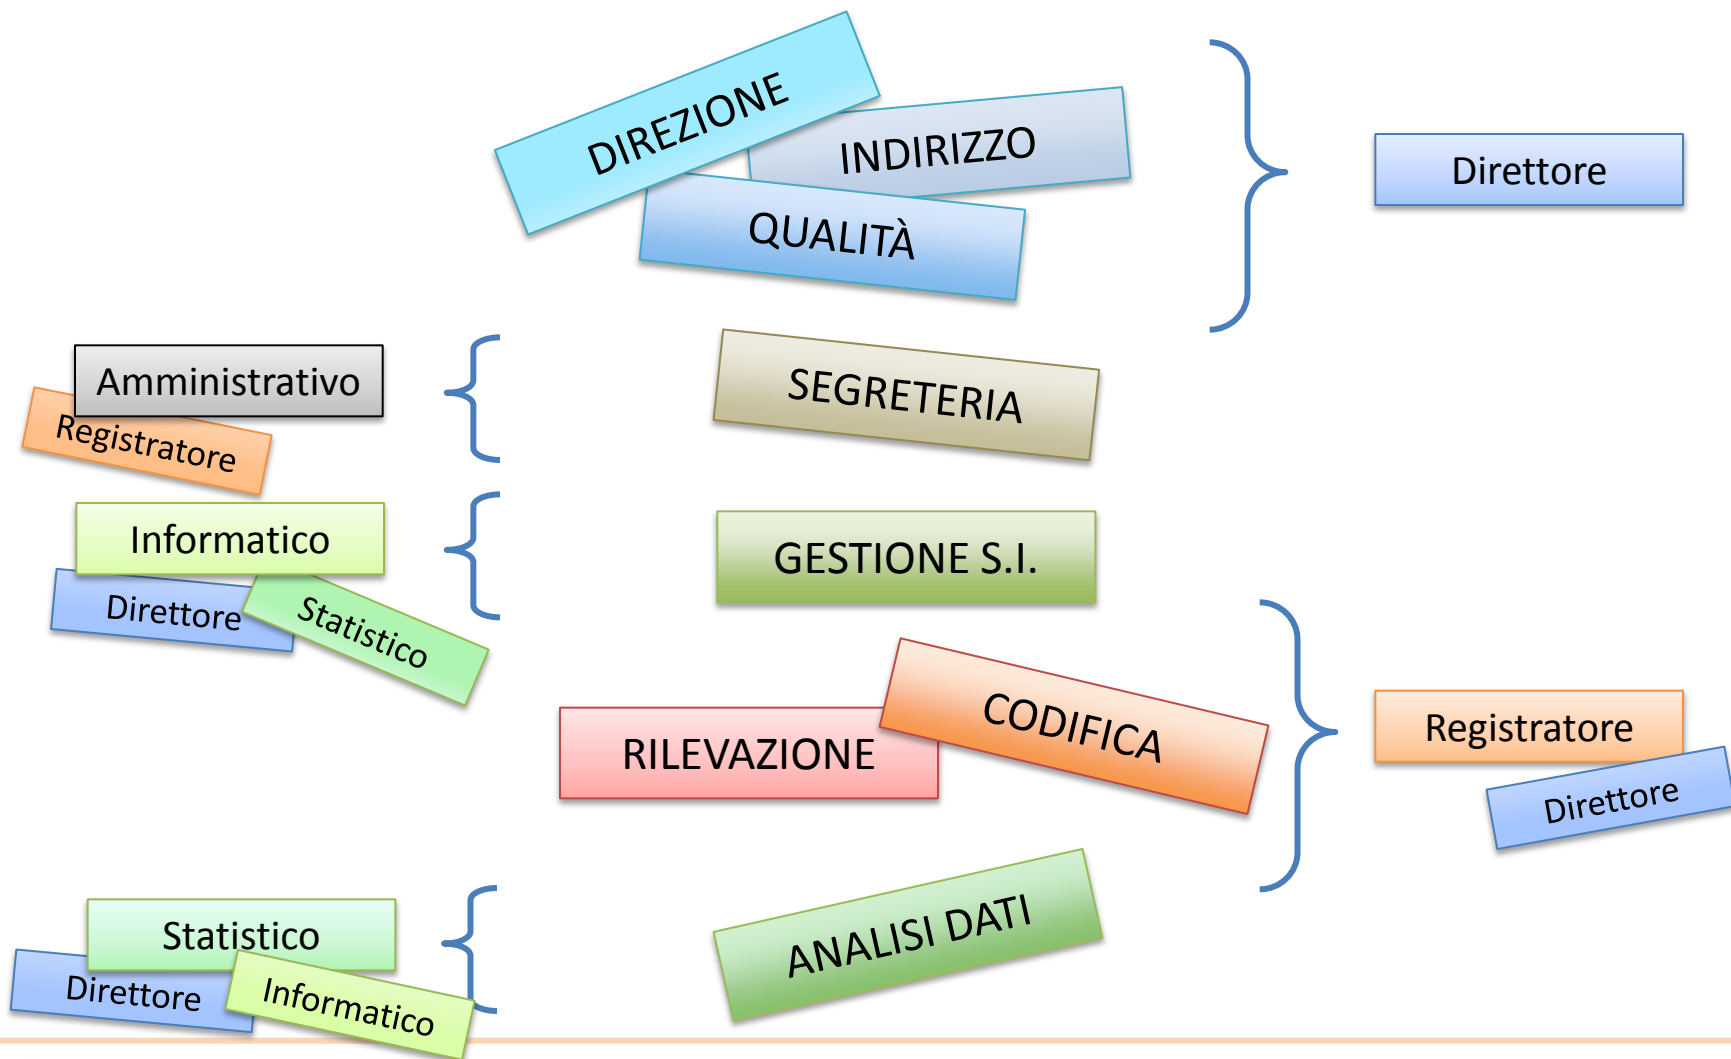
DIREZIONE
INDIRIZZO
QUALITÀ

Direttore

Amministrativo
Registratore

SEGRETERIA

Informatico
Direttore
Statistico

GESTIONE S.I.

RILEVAZIONE
CODIFICA

Registratore
Direttore

Statistico
Direttore
Informatico

ANALISI DATI